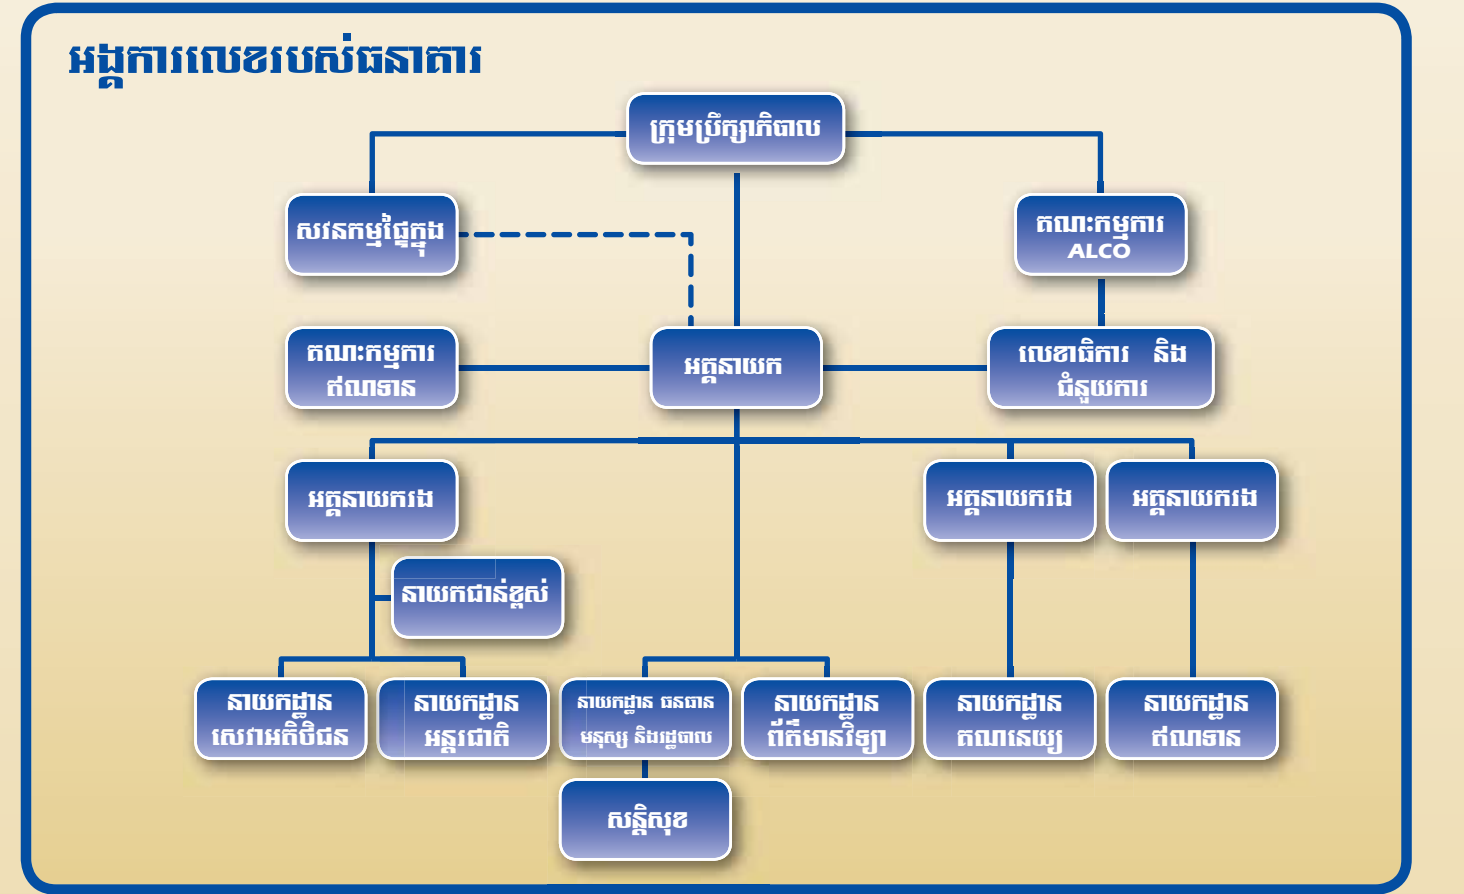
អង្គការលេខរបស់ធនាគារ

ក្រុមប្រឹក្សាភិបាល

សវនកម្មផ្ទៃក្នុង

គណៈកម្មការ ALCO

គណៈកម្មការឥណទាន

អគ្គនាយក

លេខាធិការ និង ជំនួយការ

អគ្គនាយករង

អគ្គនាយករង

អគ្គនាយករង

នាយកជាន់ខ្ពស់

នាយកដ្ឋាន សេវាអតិថិជន

នាយកដ្ឋាន អន្តរជាតិ

នាយកដ្ឋាន ធនធានមនុស្ស និងរដ្ឋបាល

នាយកដ្ឋាន ព័ត៌មានវិទ្យា

នាយកដ្ឋាន គណនេយ្យ

នាយកដ្ឋាន ឥណទាន

សន្តិសុខ